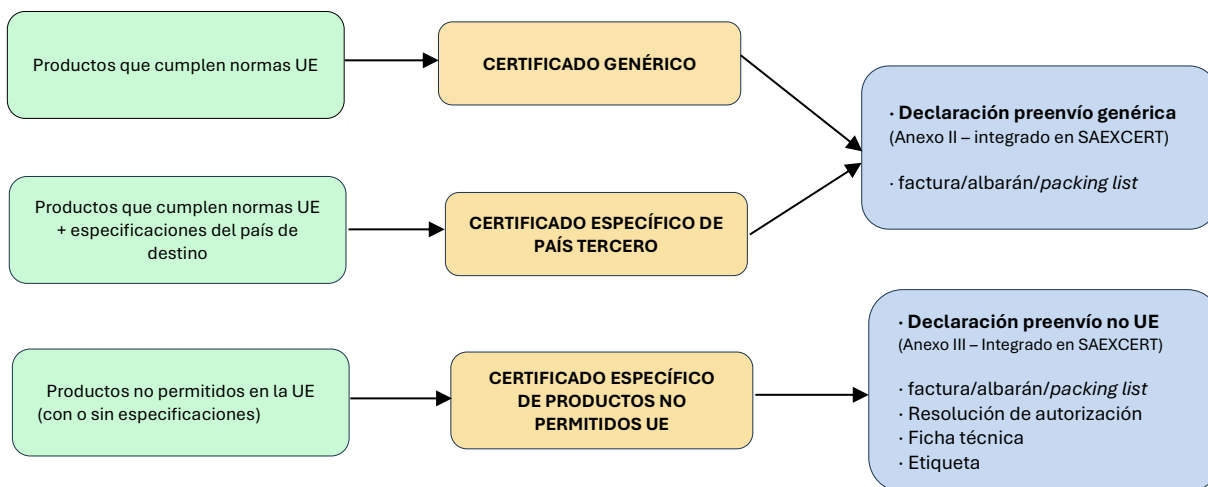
Productos que cumplen normas UE

CERTIFICADO GENÉRICO

Productos que cumplen normas UE + especificaciones del país de destino

CERTIFICADO ESPECÍFICO DE PAÍS TERCERO

· Declaración preenvío genérica
(Anexo II – integrado en SAEXCERT)

· factura/albarán/packing list

Productos no permitidos en la UE (con o sin especificaciones)

CERTIFICADO ESPECÍFICO DE PRODUCTOS NO PERMITIDOS UE

· Declaración preenvío no UE
(Anexo III – Integrado en SAEXCERT)

· factura/albarán/packing list
· Resolución de autorización
· Ficha técnica
· Etiqueta